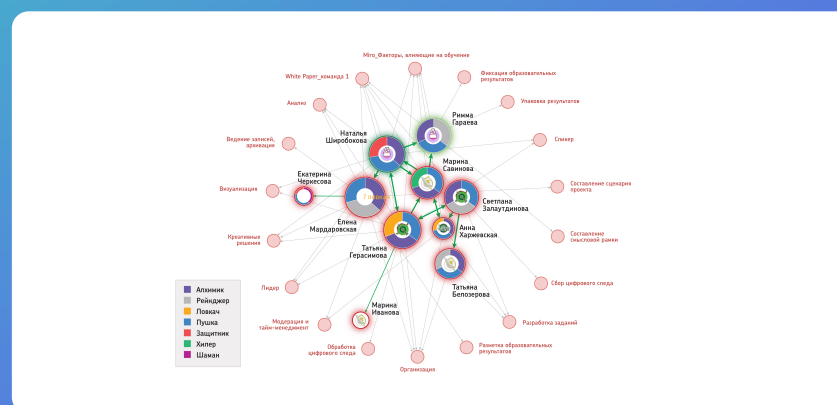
Miro_Факторы, влияющие на обучение

White Paper_команда 1

Фиксация образовательных результатов

Упаковка результатов

Анализ

Римма Гараева

Ведение записей, архивация

Наталья Широкова

Спикер

Марина Савинова

Визуализация

Екатерина Черкесова

Составление сценария проекта

Светлана Залаутдинова

Елена Мардаровская

Анна Харжевская

Составление смысловой рамки

Креативные решения

Татьяна Герасимова

Татьяна Белозерова

Сбор цифрового следа

Лидер

Алхимик
Рейнджер
Ловкач
Пушка
Защитник
Хилер
Шаман

Марина Иванова

Модерация и тайм-менеджмент

Разработка заданий

Обработка цифрового следа

Разметка образовательных результатов

Организация